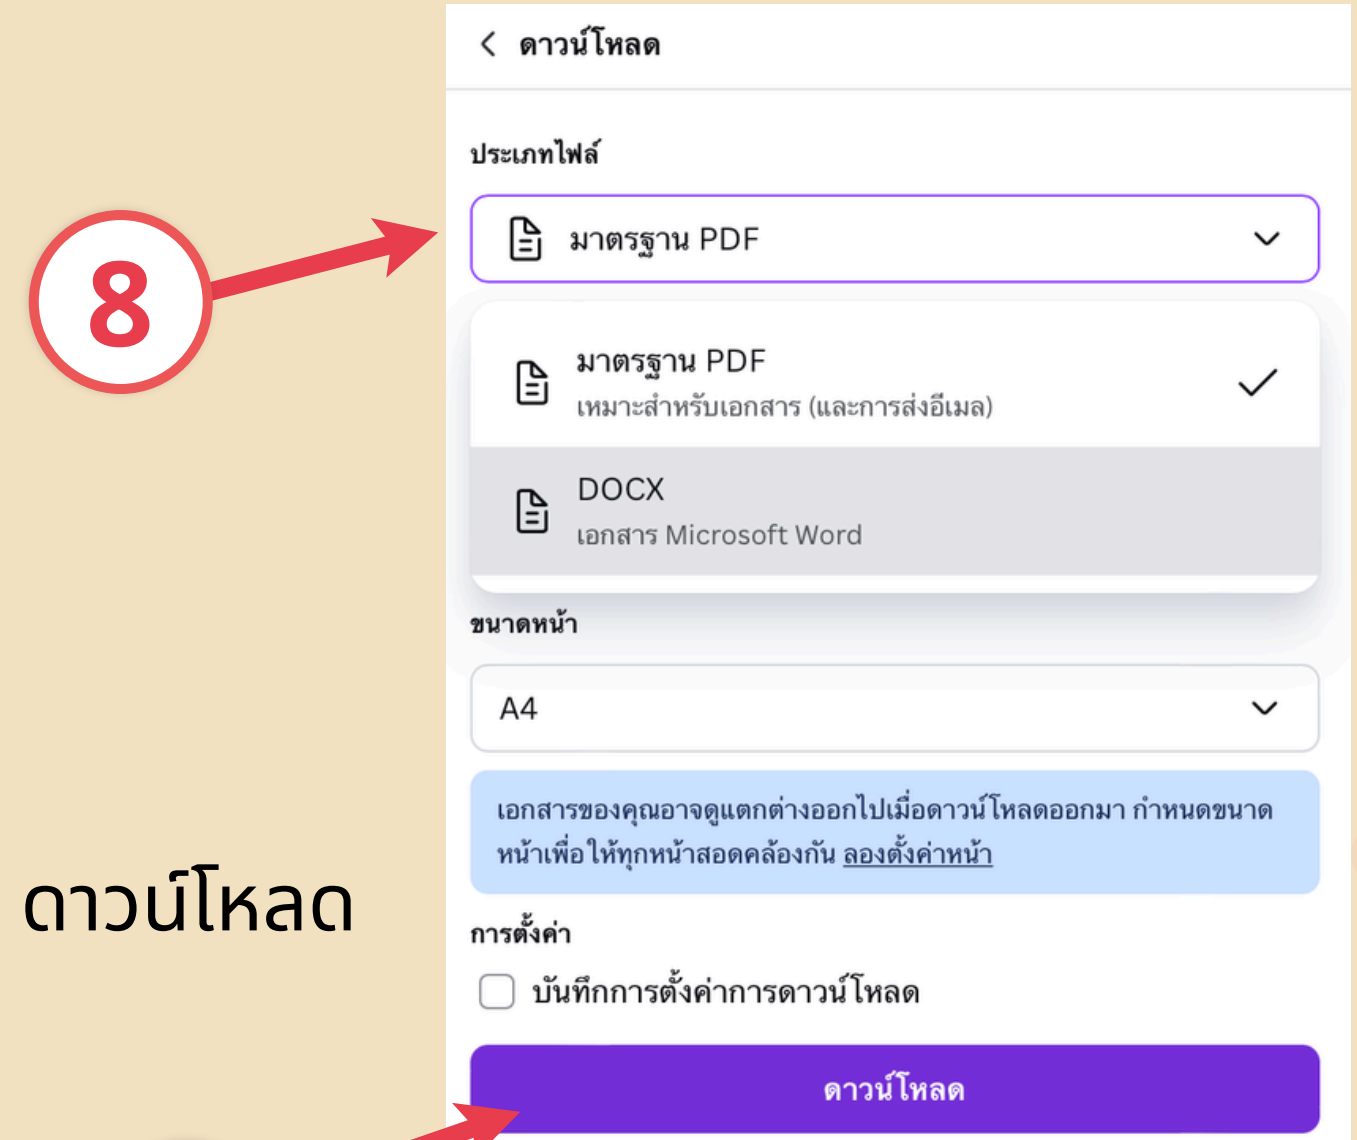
8

ดาวน์โหลด

< ดาวน์โหลด

ประเภทไฟล์

มาตรฐาน PDF

มาตรฐาน PDF
เหมาะสำหรับเอกสาร (และการส่งอีเมล)

DOCX
เอกสาร Microsoft Word

ขนาดหน้า

A4

เอกสารของคุณอาจดูแตกต่างออกไปเมื่อดาวน์โหลดออกมา กำหนดขนาดหน้าเพื่อให้ทุกหน้าสอดคล้องกัน ลองตั้งค่าหน้า

การตั้งค่า

บันทึกการตั้งค่าการดาวน์โหลด

ดาวน์โหลด